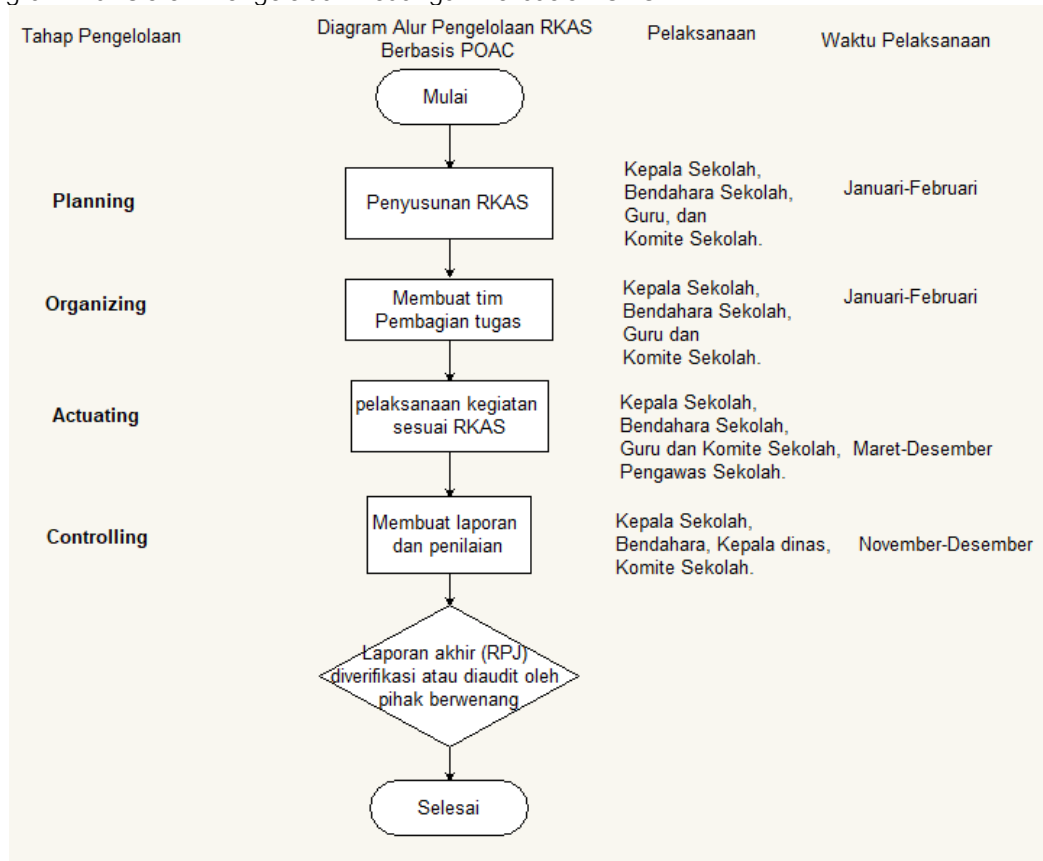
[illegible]

Tahap Pengelolaan

Diagram Alur Pengelolaan RKAS Berbasis POAC

Pelaksanaan

Waktu Pelaksanaan

Mulai

Planning

Penyusunan RKAS

Kepala Sekolah, Bendahara Sekolah, Guru, dan Komite Sekolah.

Januari-Februari

Organizing

Membuat tim Pembagian tugas

Kepala Sekolah, Bendahara Sekolah, Guru dan Komite Sekolah.

Januari-Februari

Actuating

pelaksanaan kegiatan sesuai RKAS

Kepala Sekolah, Bendahara Sekolah, Guru dan Komite Sekolah, Pengawas Sekolah.

Maret-Desember

Controlling

Membuat laporan dan penilaian

Kepala Sekolah, Bendahara, Kepala dinas, Komite Sekolah.

November-Desember

Laporan akhir (RPJ) diverifikasi atau diaudit oleh pihak berwenang

Selesai